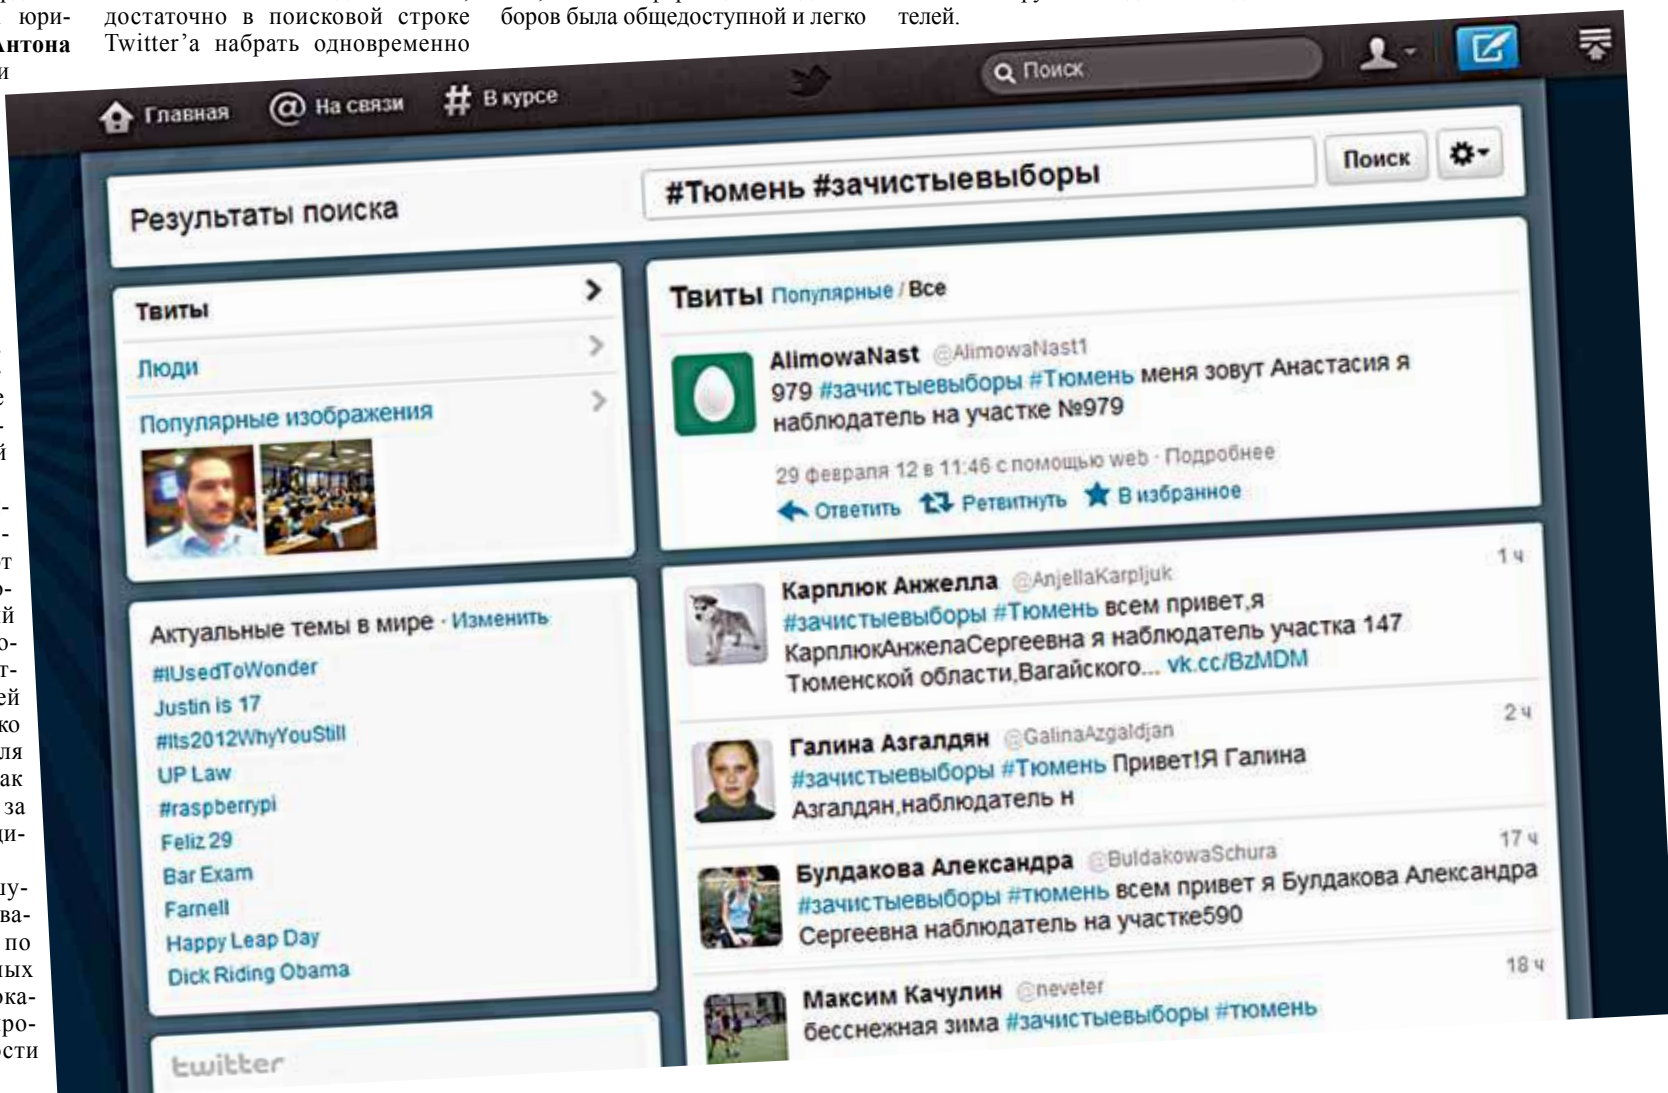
юри-
Антона
и

достаточно в поисковой строке Twitter'а набрать одновременно

боров была общедоступной и легко

телей.

Q Поиск

Главная
@ На связи
# В курсе

Результаты поиска

#Тюмень #зачистыевыборы

Поиск

Твиты
Люди
Популярные изображения

Актуальные темы в мире · Изменить
#IUsedToWonder
Justin is 17
#Its2012WhyYouStill
UP Law
#raspberrypi
Feliz 29
Bar Exam
Farnell
Happy Leap Day
Dick Riding Obama

twitter

Твиты Популярные / Все

AlimowaNast @AlimowaNast1
979 #зачистыевыборы #Тюмень меня зовут Анастасия я наблюдатель на участке №979
29 февраля 12 в 11:46 с помощью web · Подробнее
Ответить Ретвитнуть В избранное

Карплюк Анжелла @AnjellaKarpljuk 1 ч
#зачистыевыборы #Тюмень всем привет,я КарплюкАнжелаСергеевна я наблюдатель участка 147 Тюменской области,Вагайского... vk.cc/BzMDM

Галина Азгалдян @GalinaAzgaldjan 2 ч
#зачистыевыборы #Тюмень Привет!Я Галина Азгалдян,наблюдатель н

Булдакова Александра @BuldakowaSchura 17 ч
#зачистыевыборы #тюмень всем привет я Булдакова Александра Сергеевна наблюдатель на участке590

Максим Качулин @neveter 18 ч
бесснежная зима #зачистыевыборы #тюмень